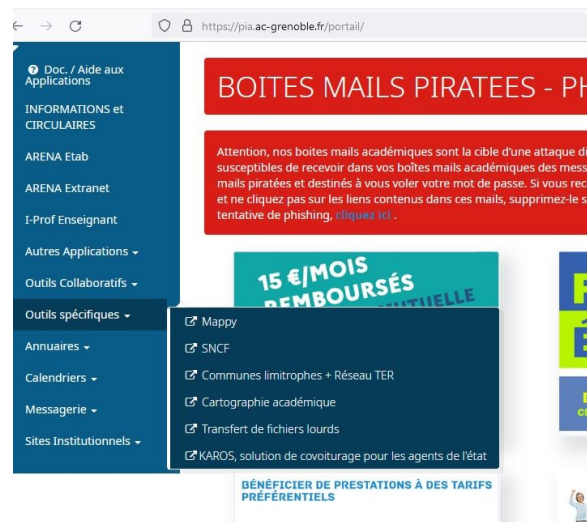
https://pia.ac-grenoble.fr/portail/

Doc. / Aide aux Applications

INFORMATIONS et CIRCULAIRES

ARENA Etab

ARENA Extranet

I-Prof Enseignant

Autres Applications

Outils Collaboratifs

Outils spécifiques

Annuaires

Calendriers

Messagerie

Sites Institutionnels

Mappy

SNCF

Communes limitrophes + Réseau TER

Cartographie académique

Transfert de fichiers lourds

KAROS, solution de covoiturage pour les agents de l'état

BOITES MAILS PIRATEES - PH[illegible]

Attention, nos boites mails académiques sont la cible d'une attaque d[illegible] susceptibles de recevoir dans vos boîtes mails académiques des mess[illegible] mails piratées et destinés à vous voler votre mot de passe. Si vous rec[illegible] et ne cliquez pas sur les liens contenus dans ces mails, supprimez-le s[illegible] tentative de phishing, cliquez ici .

15 €/MOIS REMBOURSÉS

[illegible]UTUELLE

BÉNÉFICIER DE PRESTATIONS À DES TARIFS PRÉFÉRENTIELS